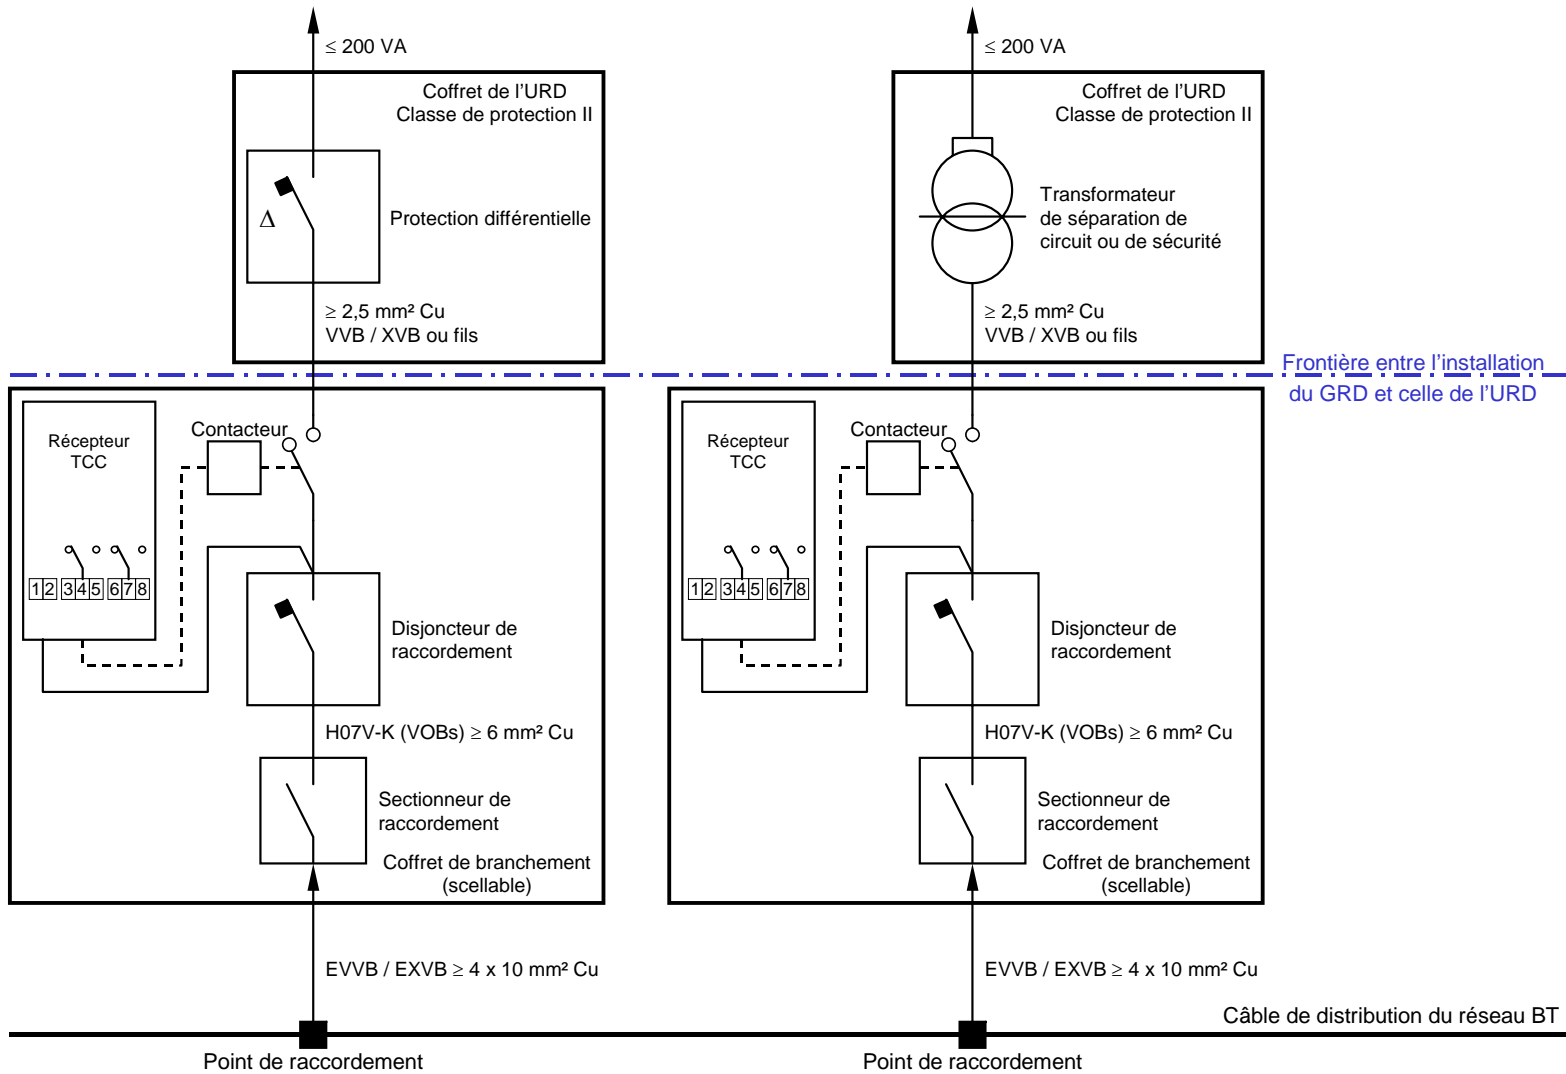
$\leq$ 200 VA

Coffret de l'URD
Classe de protection II

$\Delta$

Protection différentielle

$\geq$ 2,5 mm² Cu
VVB / XVB ou fils

$\leq$ 200 VA

Coffret de l'URD
Classe de protection II

Transformateur de séparation de circuit ou de sécurité

$\geq$ 2,5 mm² Cu
VVB / XVB ou fils

Frontière entre l'installation du GRD et celle de l'URD

Récepteur TCC

Contacteur

1 2 3 4 5 6 7 8

Disjoncteur de raccordement

H07V-K (VOBs) $\geq$ 6 mm² Cu

Sectionneur de raccordement

Coffret de branchement (scellable)

Récepteur TCC

Contacteur

1 2 3 4 5 6 7 8

Disjoncteur de raccordement

H07V-K (VOBs) $\geq$ 6 mm² Cu

Sectionneur de raccordement

Coffret de branchement (scellable)

EVVB / EXVB $\geq$ 4 x 10 mm² Cu

EVVB / EXVB $\geq$ 4 x 10 mm² Cu

Câble de distribution du réseau BT

Point de raccordement

Point de raccordement